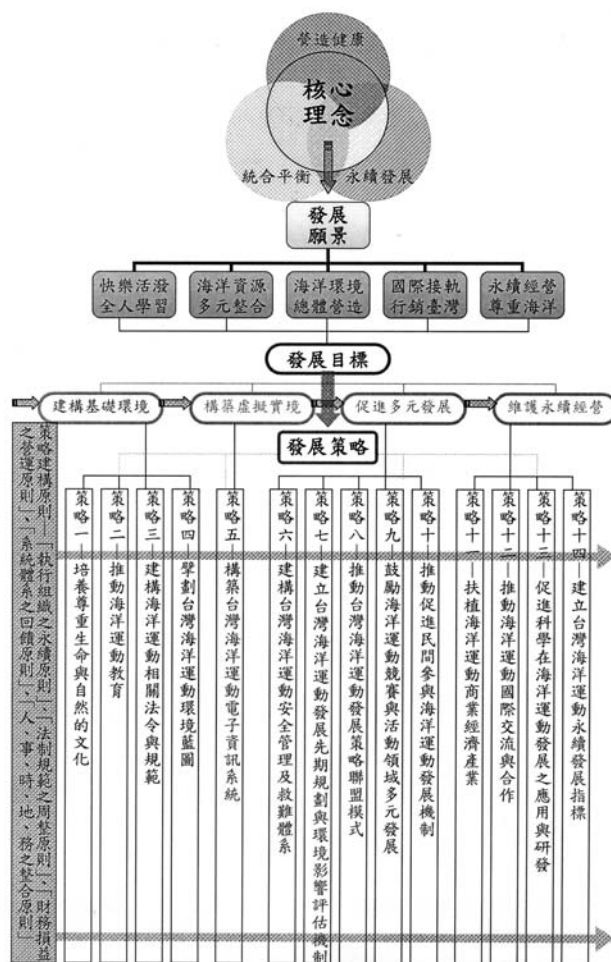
營造健康

核心理念

統合平衡　永續發展

發展願景

快樂活潑全人學習

海洋資源多元整合

海洋環境總體營造

國際接軌行銷臺灣

永續經營尊重海洋

發展目標

建構基礎環境

構築虛擬實境

促進多元發展

維護永續經營

發展策略

策略建構原則—「執行組織之永續原則」、「法制規範之周延原則」、「財務損益之營運原則」、「系統體系之回饋原則」、「人、事、時、地、務之整合原則」

策略一—培養尊重生命與自然的文化

策略二—推動海洋運動教育

策略三—建構海洋運動相關法令與規範

策略四—擘劃台灣海洋運動環境藍圖

策略五—構築台灣海洋運動電子資訊系統

策略六—建構台灣海洋運動安全管理及救難體系

策略七—建立台灣海洋運動發展先期規劃與環境影響評估機制

策略八—推動台灣海洋運動發展策略聯盟模式

策略九—鼓勵海洋運動競賽與活動領域多元發展

策略十—推動促進民間參與海洋運動發展機制

策略十一—扶植海洋運動商業經濟產業

策略十二—推動海洋運動國際交流與合作

策略十三—促進科學在海洋運動發展之應用與研發

策略十四—建立台灣海洋運動永續發展指標